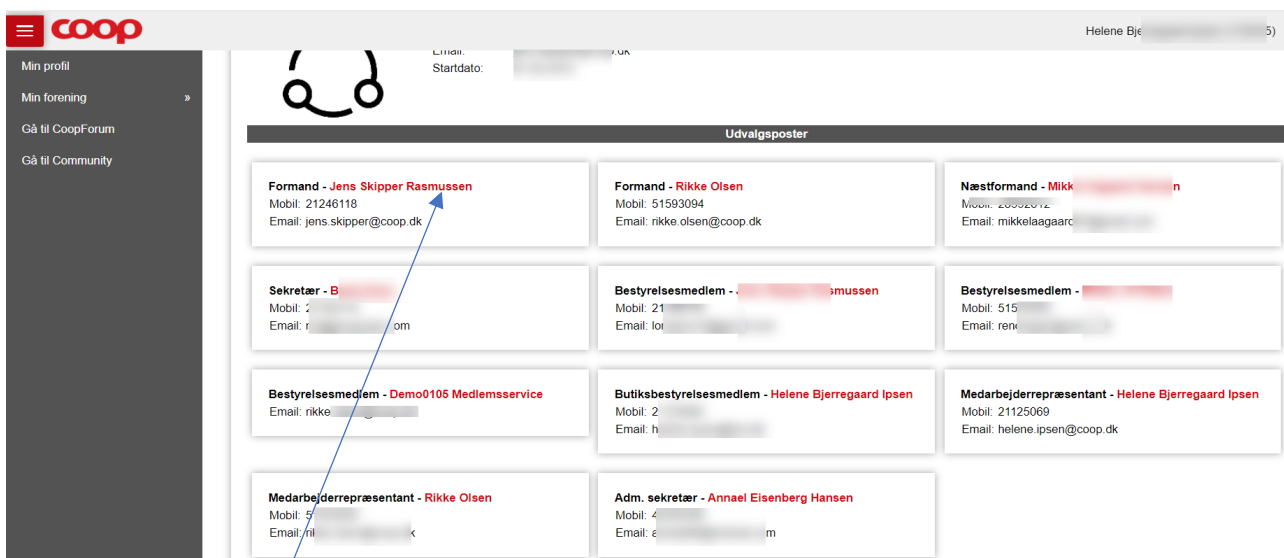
coop

Helene Bje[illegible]5)

Min profil
Min forening »
Gå til CoopForum
Gå til Community

Email: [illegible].dk
Startdato: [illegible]

Udvalgsposter

Formand - Jens Skipper Rasmussen
Mobil: 21246118
Email: jens.skipper@coop.dk

Formand - Rikke Olsen
Mobil: 51593094
Email: rikke.olsen@coop.dk

Næstformand - Mikk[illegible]n
Mobil: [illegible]
Email: mikkelaagaard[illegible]

Sekretær - B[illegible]
Mobil: 2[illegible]
Email: r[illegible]om

Bestyrelsesmedlem - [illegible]smussen
Mobil: 21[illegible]
Email: lo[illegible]

Bestyrelsesmedlem - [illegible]
Mobil: 515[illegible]
Email: ren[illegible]

Bestyrelsesmedlem - Demo0105 Medlemsservice
Email: rikke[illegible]

Butiksbestyrelsesmedlem - Helene Bjerregaard Ipsen
Mobil: 2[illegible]
Email: h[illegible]

Medarbejderrepræsentant - Helene Bjerregaard Ipsen
Mobil: 21125069
Email: helene.ipsen@coop.dk

Medarbejderrepræsentant - Rikke Olsen
Mobil: 5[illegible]
Email: ri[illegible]k

Adm. sekretær - Annael Eisenberg Hansen
Mobil: 4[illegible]
Email: a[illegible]m